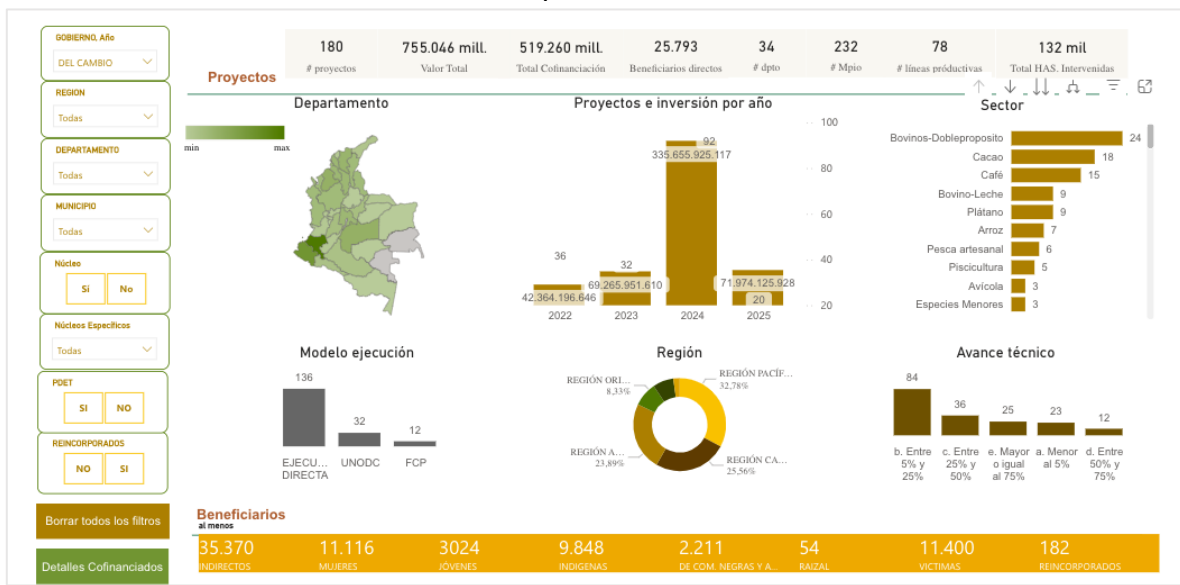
GOBIERNO, Año
DEL CAMBIO
REGION
Todas
DEPARTAMENTO
Todas
MUNICIPIO
Todas
Núcleo
Si
No
Núcleos Específicos
Todas
PDET
SI
NO
REINCORPORADOS
NO
SI
Borrar todos los filtros
Detalles Cofinanciados

| 180 | 755.046 mill. | 519.260 mill. | 25.793 | 34 | 232 | 78 | 132 mil |
|---|---|---|---|---|---|---|---|
| # proyectos | Valor Total | Total Cofinanciación | Beneficiarios directos | # dpto | # Mpio | # líneas productivas | Total HAS. Intervenidas |

Proyectos

Departamento
min
max

Proyectos e inversión por año
100
80
60
40
20
36
42.364.196.646
2022
32
69.265.951.610
2023
92
335.655.925.117
2024
71.974.125.928
20
2025

Sector
Bovinos-Dobleproposito 24
Cacao 18
Café 15
Bovino-Leche 9
Plátano 9
Arroz 7
Pesca artesanal 6
Piscicultura 5
Avícola 3
Especies Menores 3

Modelo ejecución
136
EJECU... DIRECTA
32
UNODC
12
FCP

Región
REGIÓN ORI... 8,33%
REGIÓN PACÍF... 32,78%
REGIÓN A... 23,89%
REGIÓN CA... 25,56%

Avance técnico
84
b. Entre 5% y 25%
36
c. Entre 25% y 50%
25
e. Mayor o igual al 75%
23
a. Menor al 5%
12
d. Entre 50% y 75%

Beneficiarios
al menos

| 35.370 | 11.116 | 3024 | 9.848 | 2.211 | 54 | 11.400 | 182 |
|---|---|---|---|---|---|---|---|
| INDIRECTOS | MUJERES | JÓVENES | INDIGENAS | DE COM. NEGRAS Y A... | RAIZAL | VICTIMAS | REINCORPORADOS |